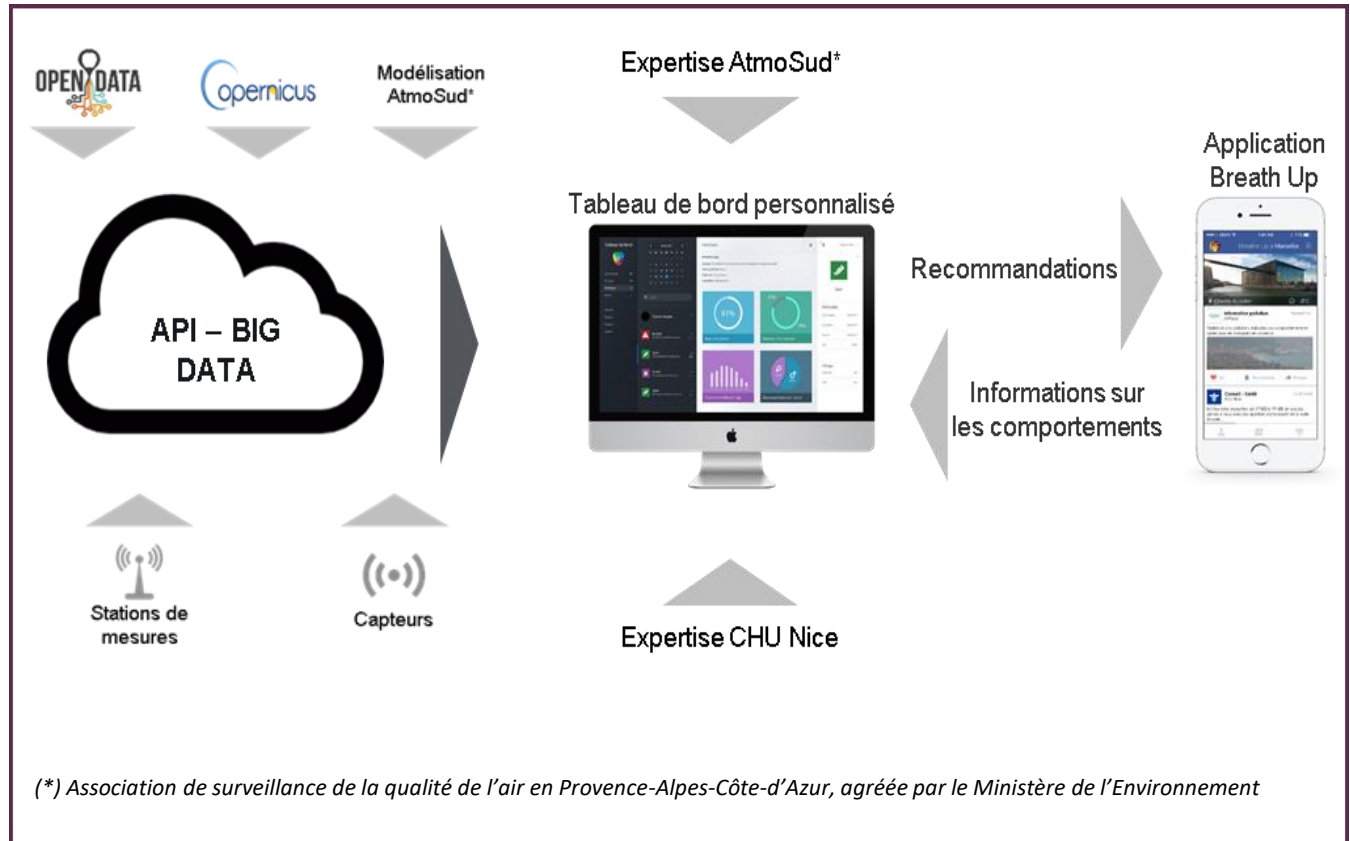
OPEN DATA

opernicus

Modélisation AtmoSud*

Expertise AtmoSud*

Application Breath Up

Tableau de bord personnalisé

API – BIG DATA

Recommandations

Informations sur les comportements

Stations de mesures

Capteurs

Expertise CHU Nice

(*) Association de surveillance de la qualité de l'air en Provence-Alpes-Côte-d'Azur, agréée par le Ministère de l'Environnement